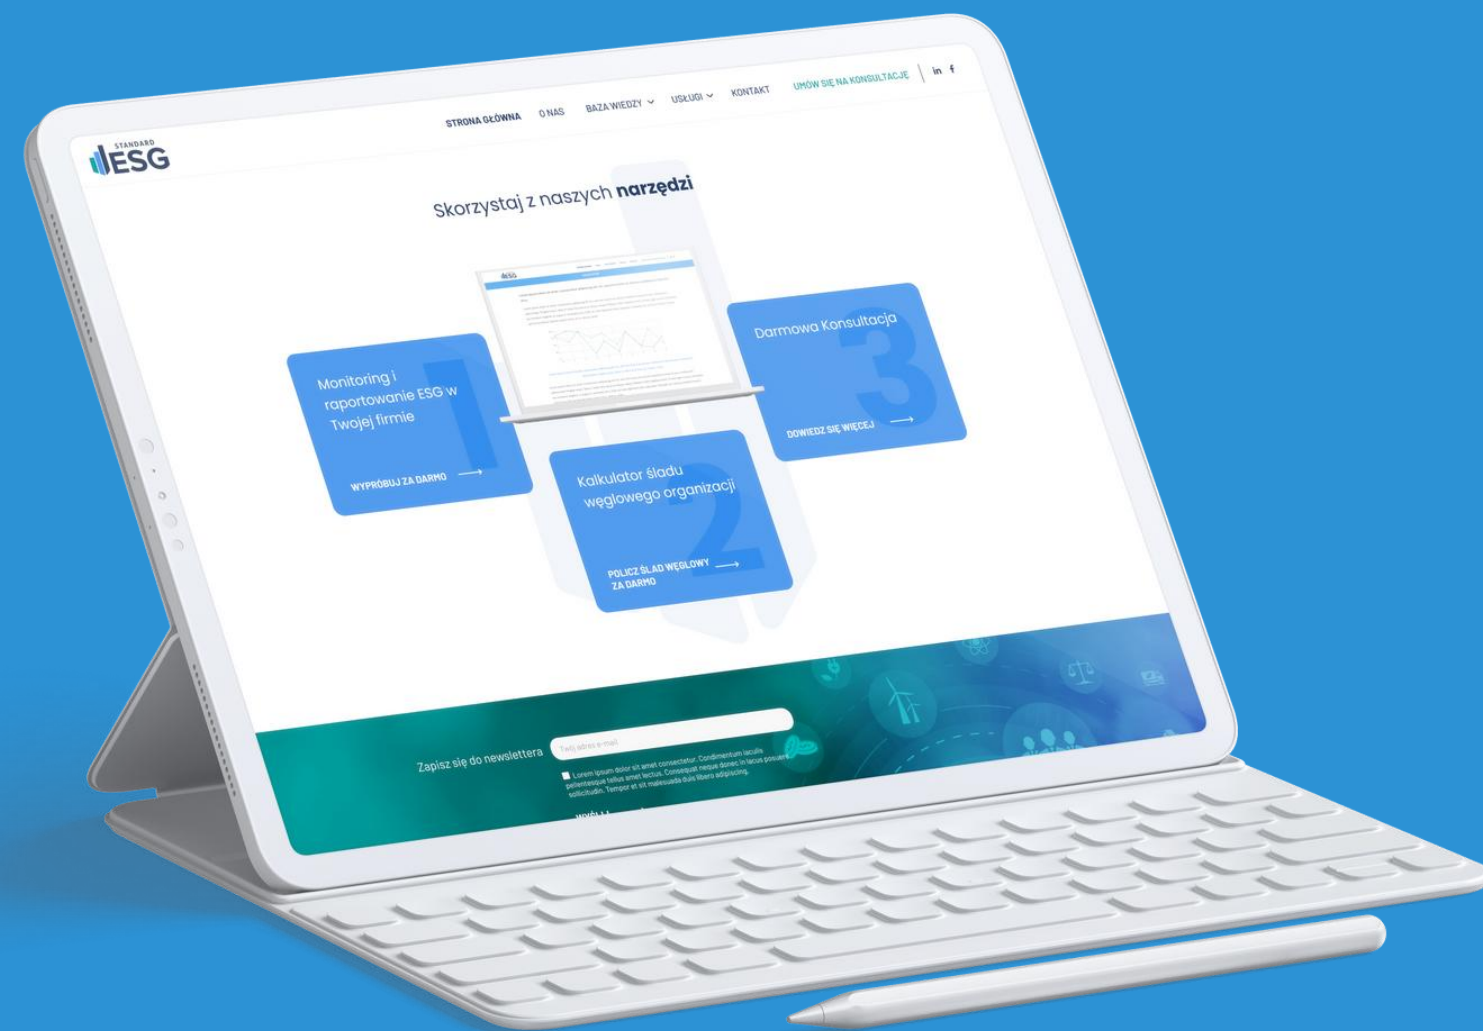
STANDARD ESG

STRONA GŁÓWNA O NAS BAZA WIEDZY USŁUGI KONTAKT UMÓW SIĘ NA KONSULTACJĘ in f

Skorzystaj z naszych **narzędzi**

1
Monitoring i raportowanie ESG w Twojej firmie
WYPRÓBUJ ZA DARMO

2
Kalkulator śladu węglowego organizacji
POLICZ ŚLAD WĘGLOWY ZA DARMO

3
Darmowa Konsultacja
DOWIEDZ SIĘ WIĘCEJ

Zapisz się do newslettera
Twój adres e-mail
Lorem ipsum dolor sit amet consectetur. Condimentum iaculis pellentesque tellus amet lectus. Consequat neque donec in lacus posuere sollicitudin. Tempor et sit malesuada duis libero adipiscing.
WYŚLIJ